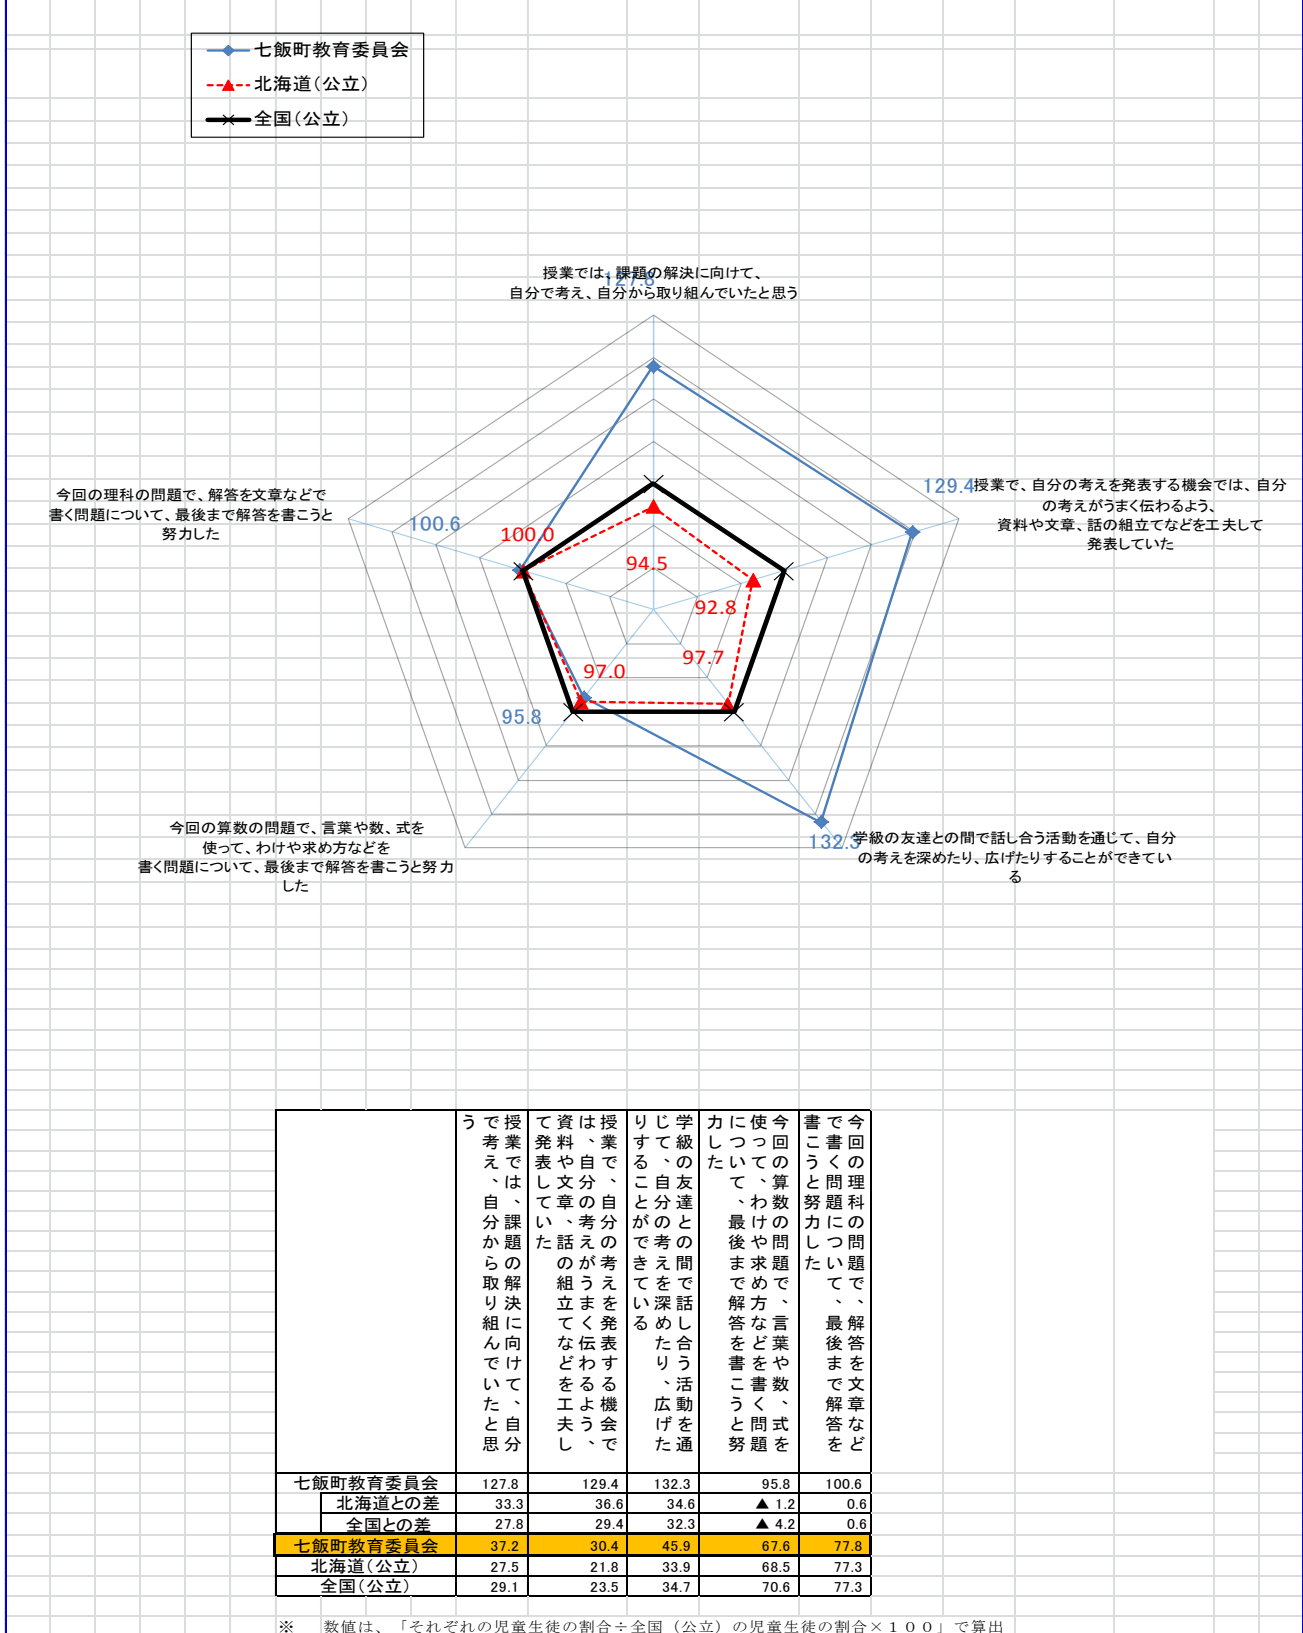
七飯町教育委員会
北海道（公立）
全国（公立）

授業では、課題の解決に向けて、自分で考え、自分から取り組んでいたと思う
127.8

129.4 授業で、自分の考えを発表する機会では、自分の考えがうまく伝わるよう、資料や文章、話の組立てなどを工夫して発表していた

132.3 学級の友達との間で話し合う活動を通じて、自分の考えを深めたり、広げたりすることができている

今回の算数の問題で、言葉や数、式を使って、わけや求め方などを書く問題について、最後まで解答を書こうと努力した

今回の理科の問題で、解答を文章などで書く問題について、最後まで解答を書こうと努力した

100.6
100.0
94.5
92.8
97.7
97.0
95.8

| | 授業では、課題の解決に向けて、自分で考え、自分から取り組んでいたと思う | 授業で、自分の考えを発表する機会では、自分の考えがうまく伝わるよう、資料や文章、話の組立てなどを工夫して発表していた | 学級の友達との間で話し合う活動を通じて、自分の考えを深めたり、広げたりすることができている | 今回の算数の問題で、言葉や数、式を使って、わけや求め方などを書く問題について、最後まで解答を書こうと努力した | 今回の理科の問題で、解答を文章などで書く問題について、最後まで解答を書こうと努力した |
|---|---|---|---|---|---|
| 七飯町教育委員会 | 127.8 | 129.4 | 132.3 | 95.8 | 100.6 |
| 北海道との差 | 33.3 | 36.6 | 34.6 | ▲ 1.2 | 0.6 |
| 全国との差 | 27.8 | 29.4 | 32.3 | ▲ 4.2 | 0.6 |
| 七飯町教育委員会 | 37.2 | 30.4 | 45.9 | 67.6 | 77.8 |
| 北海道（公立） | 27.5 | 21.8 | 33.9 | 68.5 | 77.3 |
| 全国（公立） | 29.1 | 23.5 | 34.7 | 70.6 | 77.3 |

※ 数値は、「それぞれの児童生徒の割合÷全国（公立）の児童生徒の割合×１００」で算出